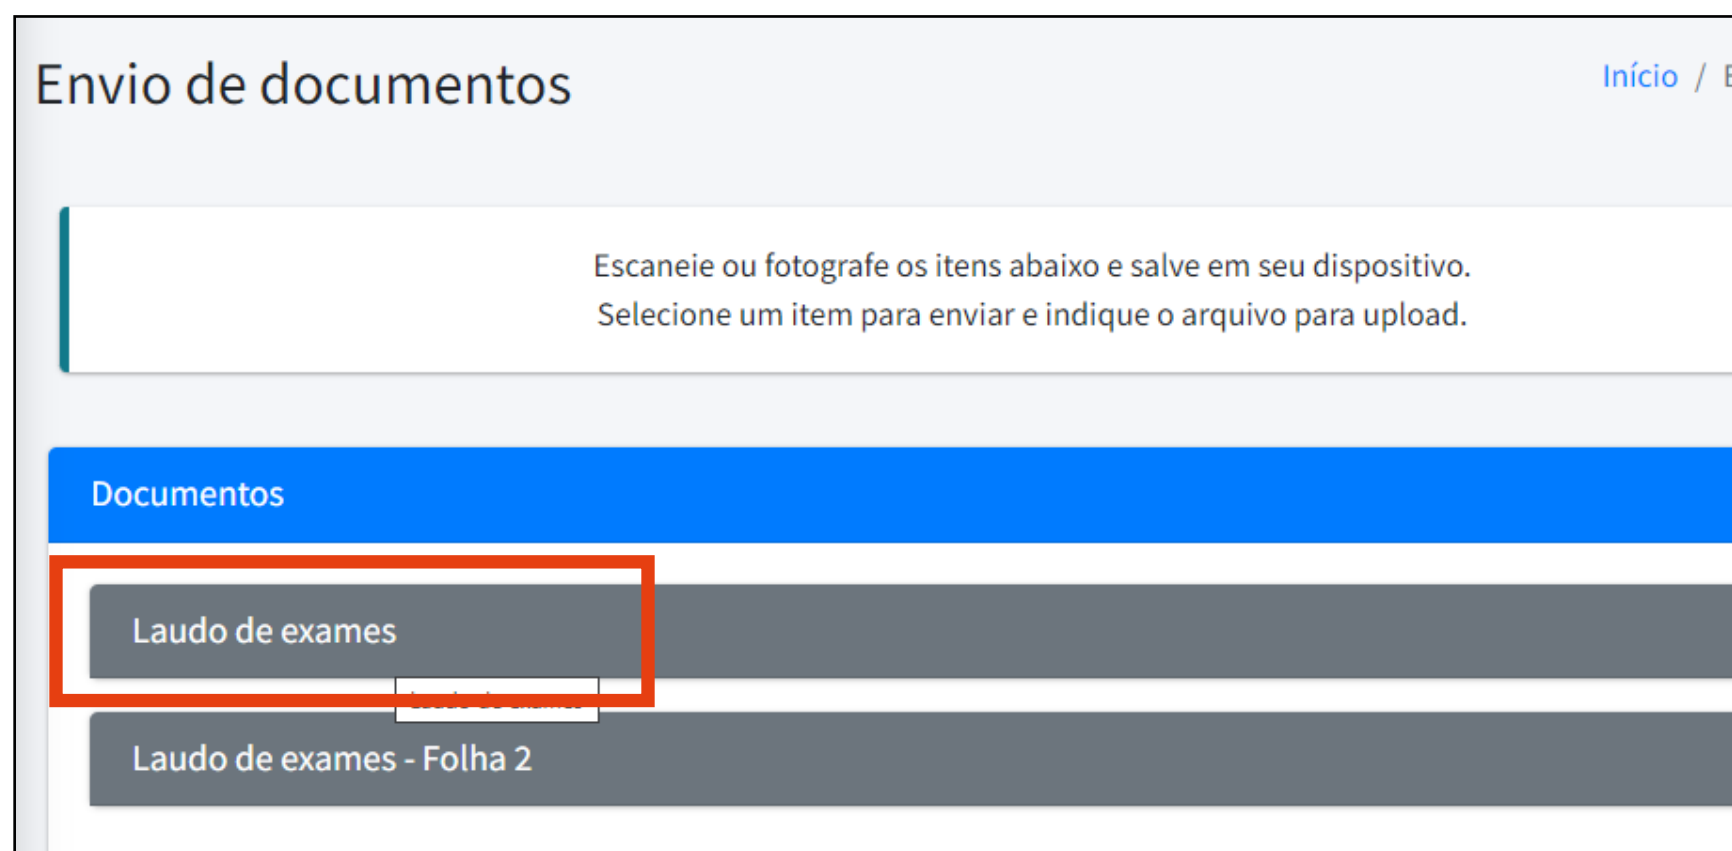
Envio de documentos

Início / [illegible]

Escaneie ou fotografe os itens abaixo e salve em seu dispositivo.
Selecione um item para enviar e indique o arquivo para upload.

Documentos

Laudo de exames

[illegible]

Laudo de exames - Folha 2